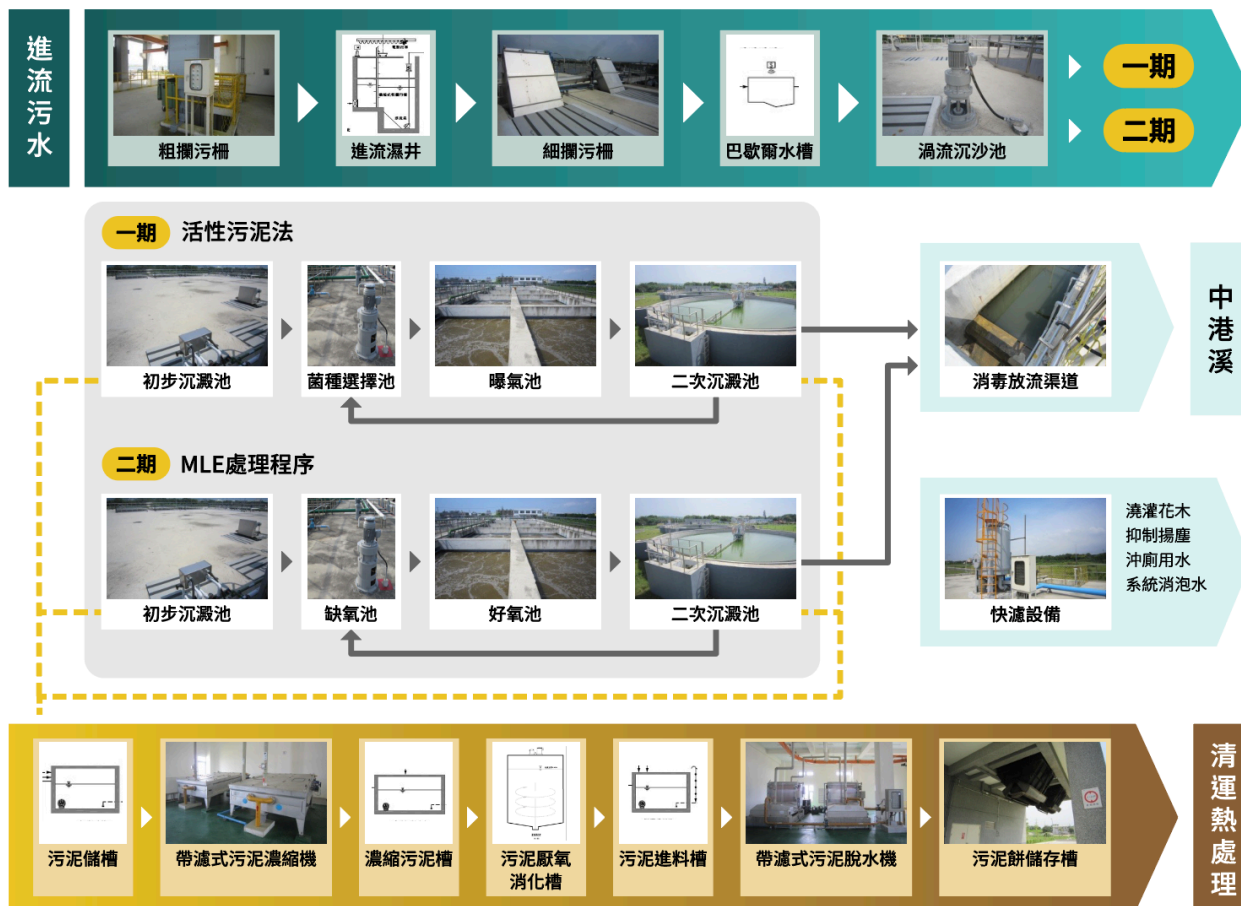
進流污水

粗攔污柵
進流濕井
細攔污柵
巴歇爾水槽
渦流沉沙池

一期
二期

一期 活性污泥法
初步沉澱池
菌種選擇池
曝氣池
二次沉澱池

二期 MLE處理程序
初步沉澱池
缺氧池
好氧池
二次沉澱池

消毒放流渠道

中港溪

快濾設備
澆灌花木
抑制揚塵
沖廁用水
系統消泡水

污泥儲槽
帶濾式污泥濃縮機
濃縮污泥槽
污泥厭氧消化槽
污泥進料槽
帶濾式污泥脫水機
污泥餅儲存槽

清運熱處理